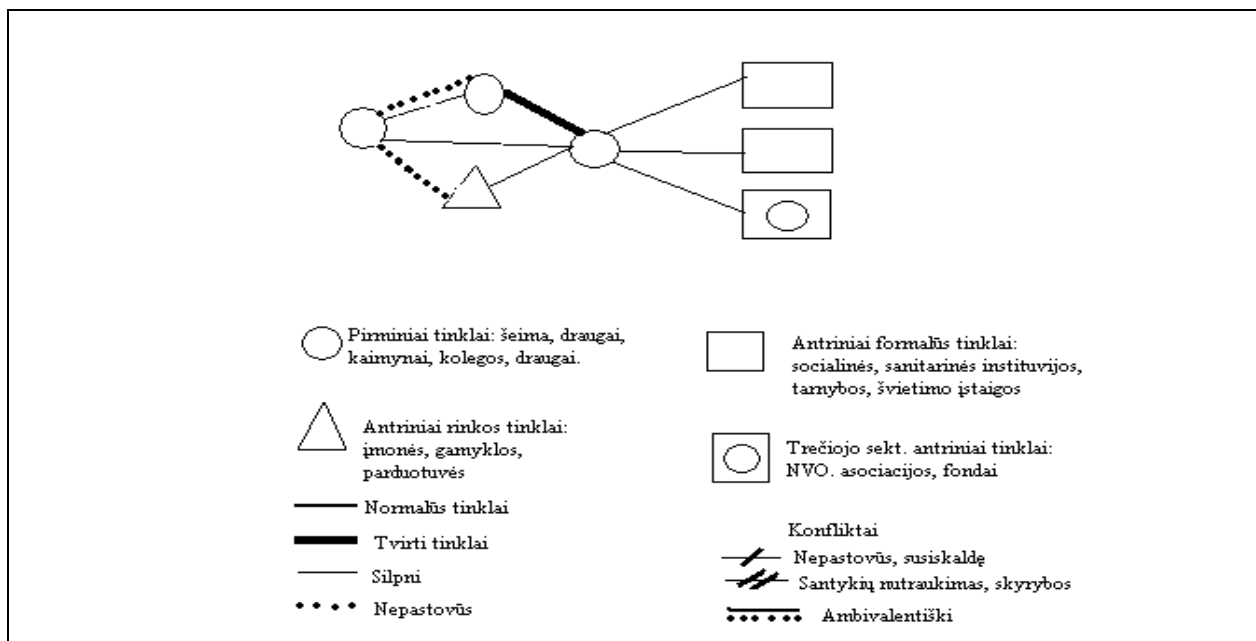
Pirminiai tinklai: šeima, draugai, kaimynai, kolegos, draugai.

Antriniai rinkos tinklai: įmonės, gamyklos, parduotuvės

Normalūs tinklai

Tvirti tinklai

Silpni

Nepastovūs

Antriniai formalūs tinklai: socialinės, sanitarinės instituvijos, tarnybos, švietimo įstaigos

Trečiojo sekt. antriniai tinklai: NVO. asociacijos, fondai

Konfliktai

Nepastovūs, susiskaldę

Santykių nutraukimas, skyrybos

Ambivalentiški